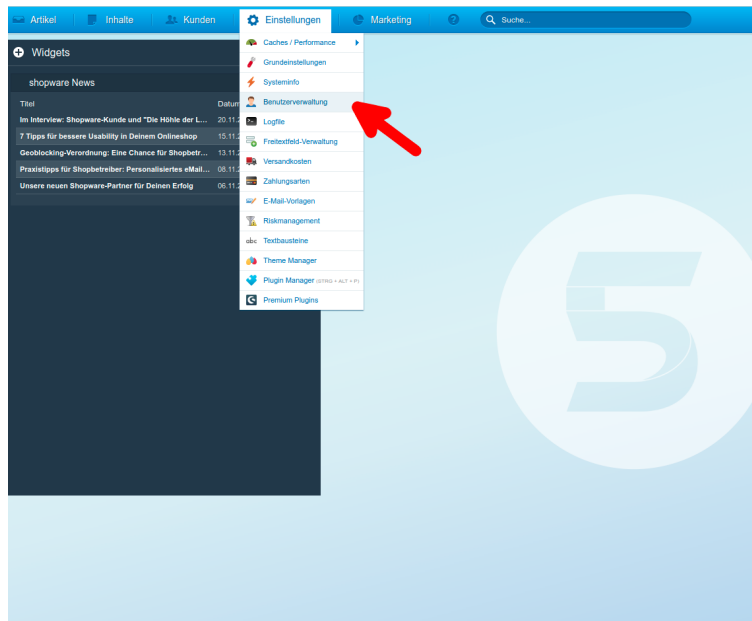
Artikel Inhalte Kunden Einstellungen Marketing Suche...

Widgets

shopware News

| Titel | Datum |
|---|---|
| Im Interview: Shopware-Kunde und "Die Höhle der L... | 20.11. |
| 7 Tipps für bessere Usability in Deinem Onlineshop | 15.11. |
| Geoblocking-Verordnung: Eine Chance für Shopbetr... | 13.11. |
| Praxistipps für Shopbetreiber: Personalisiertes eMail... | 08.11. |
| Unsere neuen Shopware-Partner für Deinen Erfolg | 06.11. |

Caches / Performance
Grundeinstellungen
Systeminfo
Benutzerverwaltung
Logfile
Freitextfeld-Verwaltung
Versandkosten
Zahlungsarten
E-Mail-Vorlagen
Riskmanagement
Textbausteine
Theme Manager
Plugin Manager (STRG + ALT + P)
Premium Plugins